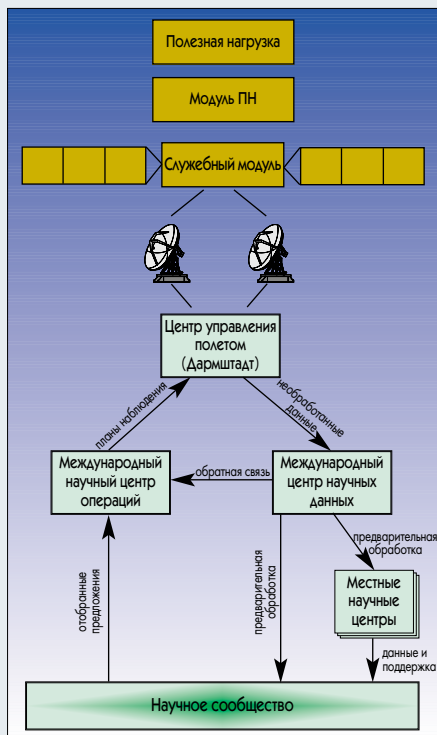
Полезная нагрузка

Модуль ПН

Служебный модуль

Центр управления полетом (Дармштадт)

планы наблюдения

необработанные данные

Международный научный центр операций

обратная связь

Международный центр научных данных

предварительная обработка

отобранные предложения

предварительная обработка

Местные научные центры

данные и поддержка

Научное сообщество